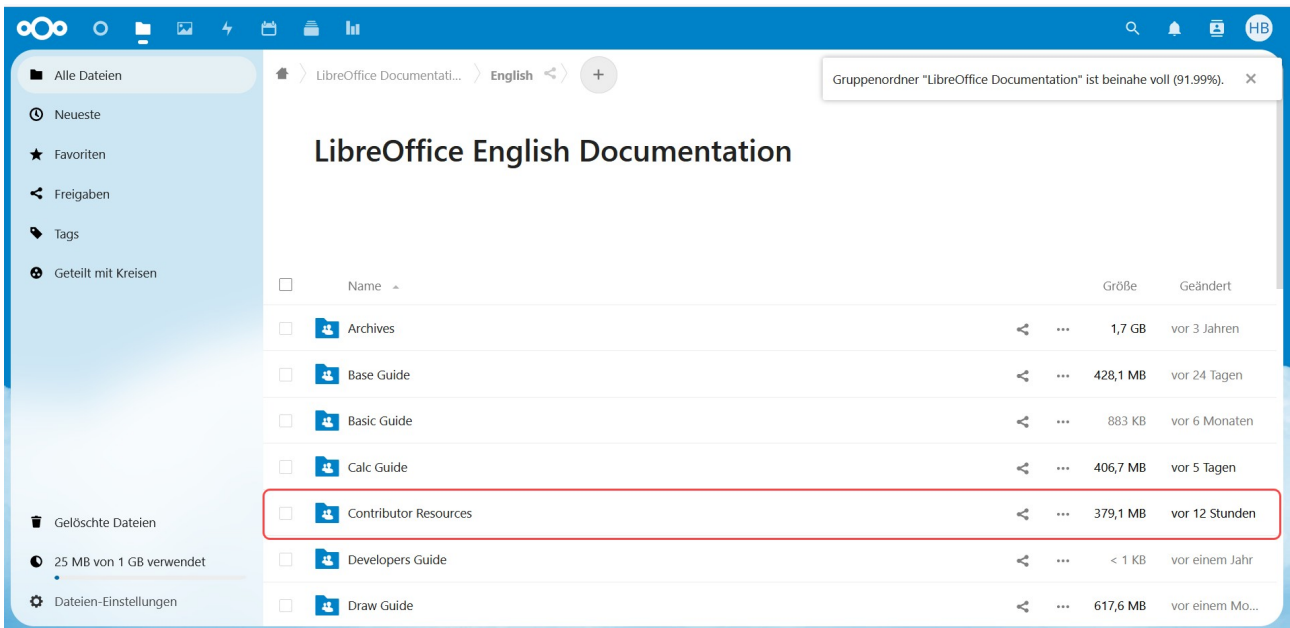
HB

Alle Dateien
Neueste
Favoriten
Freigaben
Tags
Geteilt mit Kreisen

Gelöschte Dateien
25 MB von 1 GB verwendet
Dateien-Einstellungen

LibreOffice Documentati... > English

Gruppenordner "LibreOffice Documentation" ist beinahe voll (91.99%).

LibreOffice English Documentation

| Name | | Größe | Geändert |
|---|---|---|---|
| Archives | ··· | 1,7 GB | vor 3 Jahren |
| Base Guide | ··· | 428,1 MB | vor 24 Tagen |
| Basic Guide | ··· | 883 KB | vor 6 Monaten |
| Calc Guide | ··· | 406,7 MB | vor 5 Tagen |
| Contributor Resources | ··· | 379,1 MB | vor 12 Stunden |
| Developers Guide | ··· | < 1 KB | vor einem Jahr |
| Draw Guide | ··· | 617,6 MB | vor einem Mo... |